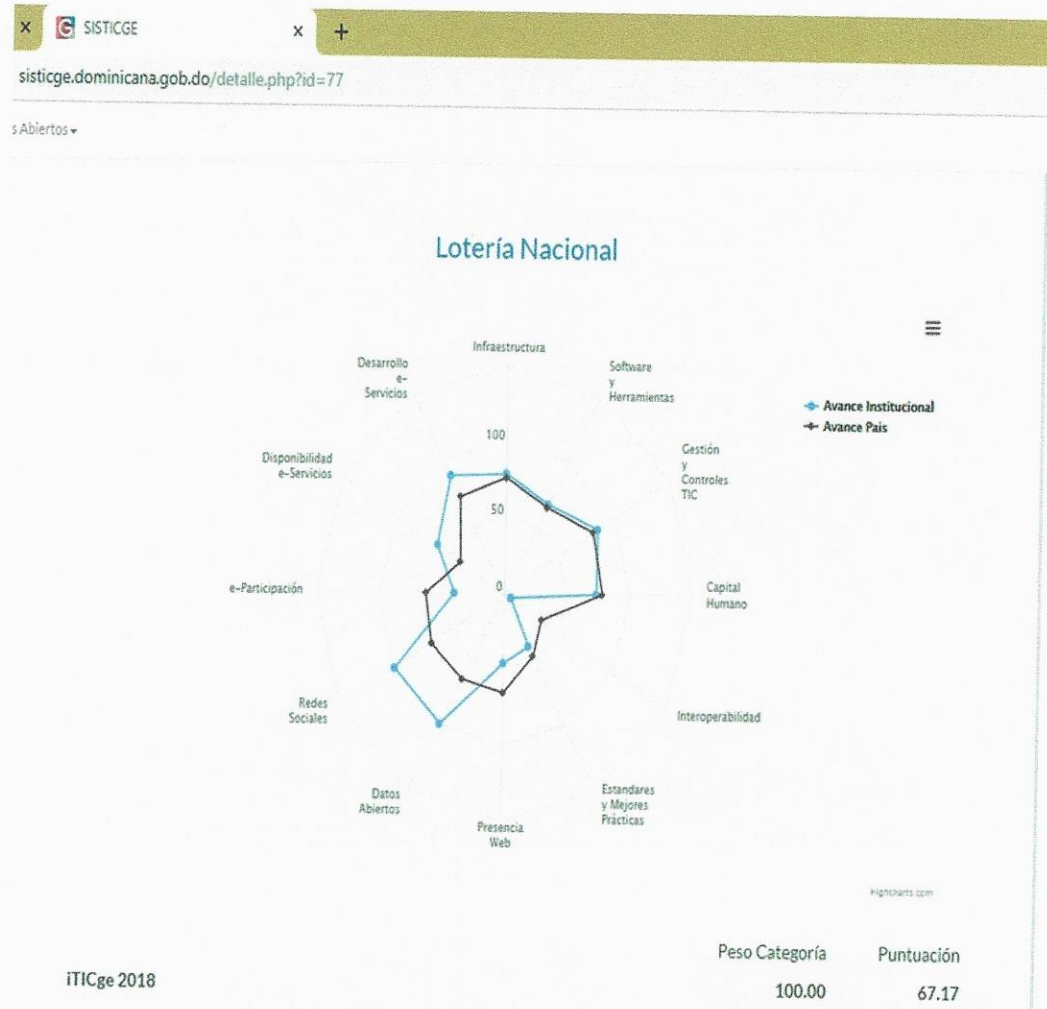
× SISTICGE × +

sisticge.dominicana.gob.do/detalle.php?id=77

s Abiertos ▾

Lotería Nacional

Infraestructura

Software y Herramientas

Gestión y Controles TIC

Capital Humano

Interoperabilidad

Estandares y Mejores Prácticas

Presencia Web

Datos Abiertos

Redes Sociales

e-Participación

Disponibilidad e-Servicios

Desarrollo e-Servicios

100

50

0

Avance Institucional

Avance Pais

Highcharts.com

| | Peso Categoría | Puntuación |
|---|---|---|
| iTICge 2018 | 100.00 | 67.17 |